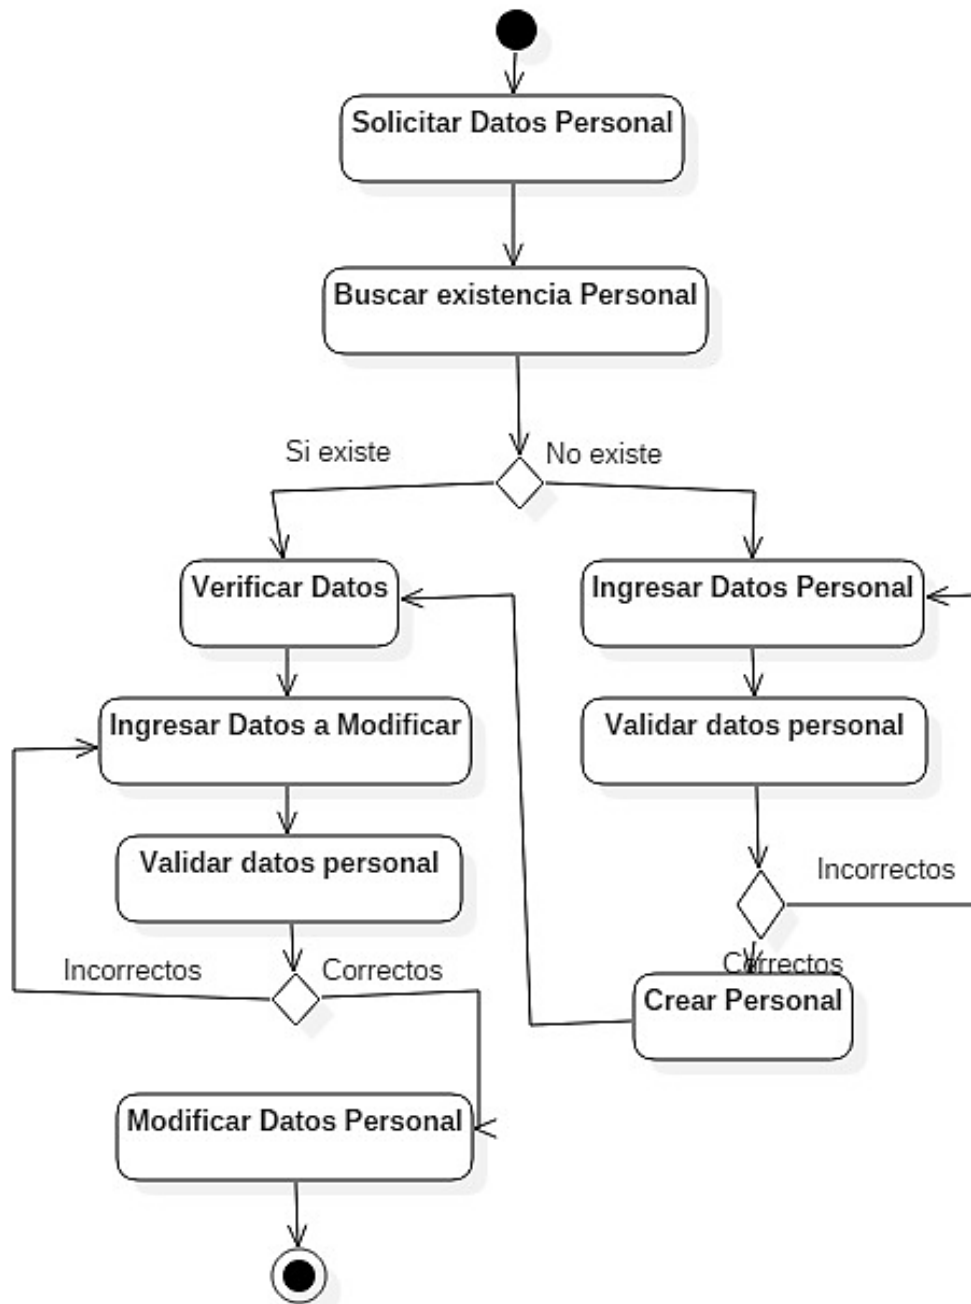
Solicitar Datos Personal

Buscar existencia Personal

Si existe

No existe

Verificar Datos

Ingresar Datos Personal

Ingresar Datos a Modificar

Validar datos personal

Validar datos personal

Incorrectos

Correctos

Incorrectos

Correctos

Crear Personal

Modificar Datos Personal